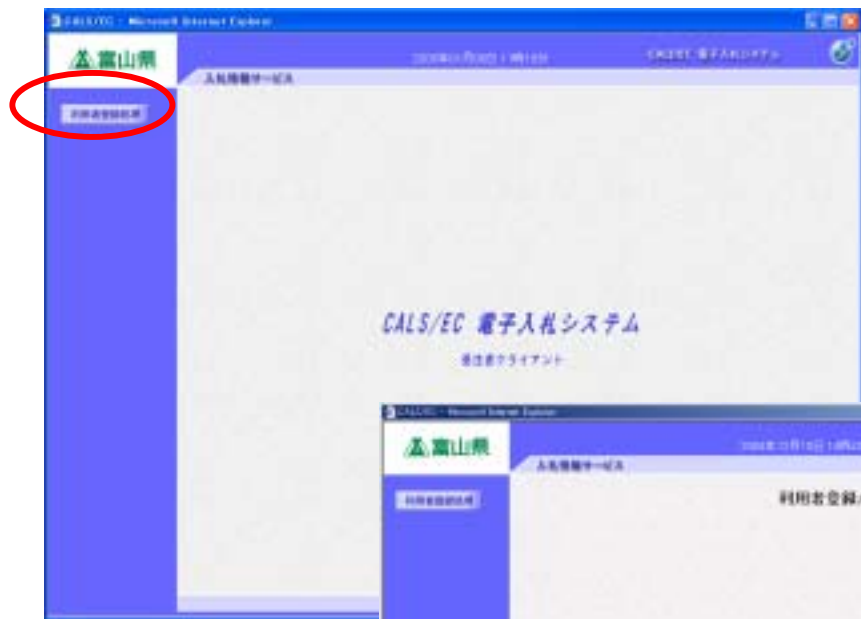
CALS/EC - Microsoft Internet Explorer

富山県

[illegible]

CALS/EC 電子入札システム

入札情報サービス

利用者登録処理

CALS/EC 電子入札システム

受注者クライアント

CALS/EC - Microsoft Internet Explorer

富山県

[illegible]

入札情報サービス

利用者登録処理

利用者登録